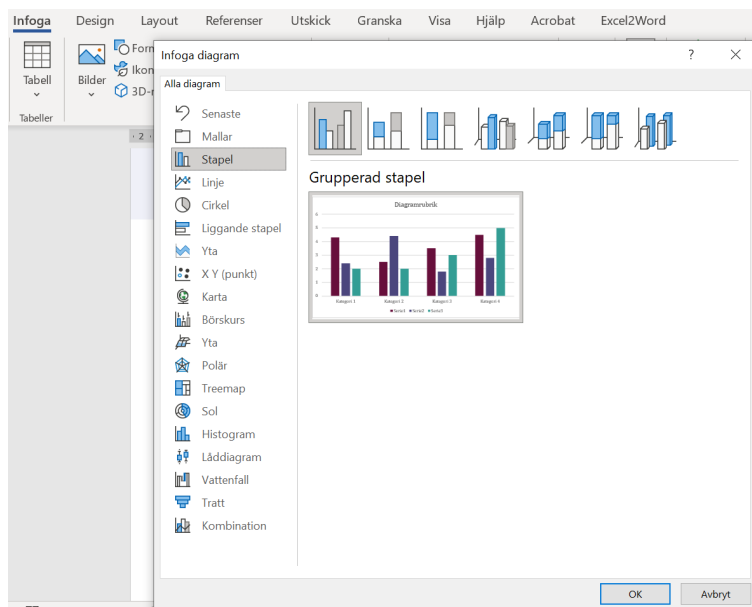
Infoga Design Layout Referenser Utskick Granska Visa Hjälp Acrobat Excel2Word

Tabell
Tabeller
Bilder
Form
Ikon
3D-

Infoga diagram
?
Alla diagram

Senaste
Mallar
Stapel
Linje
Cirkel
Liggande stapel
Yta
X Y (punkt)
Karta
Börskurs
Yta
Polär
Treemap
Sol
Histogram
Låddiagram
Vattenfall
Tratt
Kombination

Grupperad stapel

Diagramrubrik
6
5
4
3
2
1
0
Kategori 1 Kategori 2 Kategori 3 Kategori 4
Serie1 Serie2 Serie3

OK
Avbryt